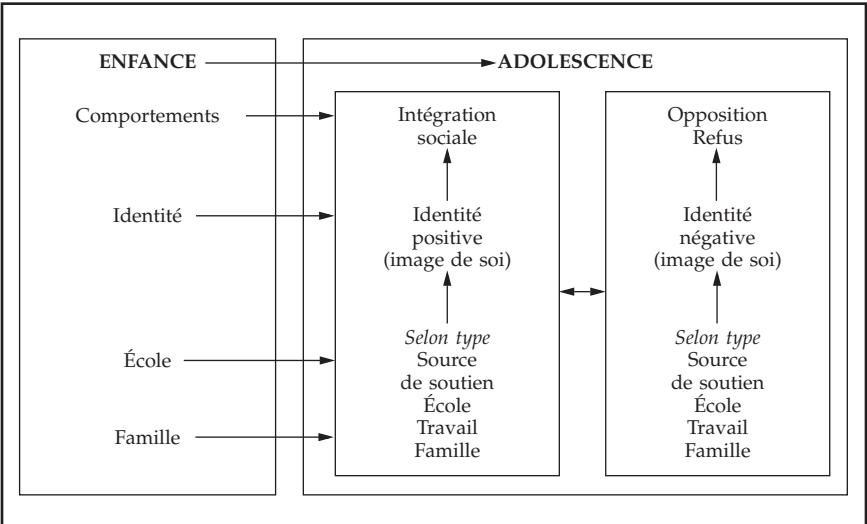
ENFANCE

Comportements

Identité

École

Famille

ADOLESCENCE

Intégration sociale

Identité positive (image de soi)

*Selon type*
Source de soutien
École
Travail
Famille

Opposition
Refus

Identité négative (image de soi)

*Selon type*
Source de soutien
École
Travail
Famille